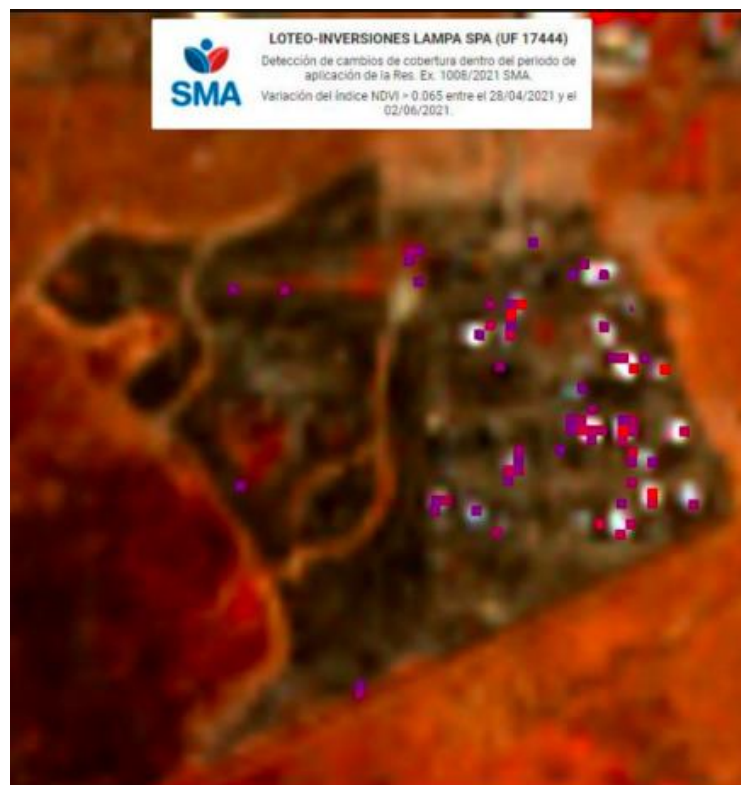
SMA

LOTEO-INVERSIONES LAMPA SPA (UF 17444)

Detección de cambios de cobertura dentro del periodo de aplicación de la Res. Ex. 1006/2021 SMA.

Variación del índice NDVI > 0.065 entre el 28/04/2021 y el 02/06/2021.